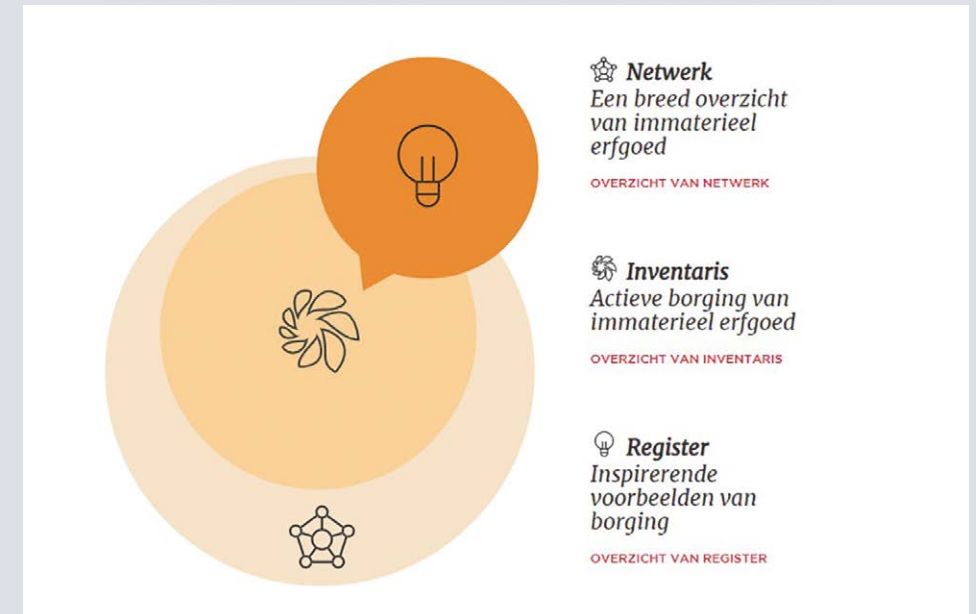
Netwerk
Een breed overzicht van immaterieel erfgoed

OVERZICHT VAN NETWERK

Inventaris
Actieve borging van immaterieel erfgoed

OVERZICHT VAN INVENTARIS

Register
Inspirerende voorbeelden van borging

OVERZICHT VAN REGISTER